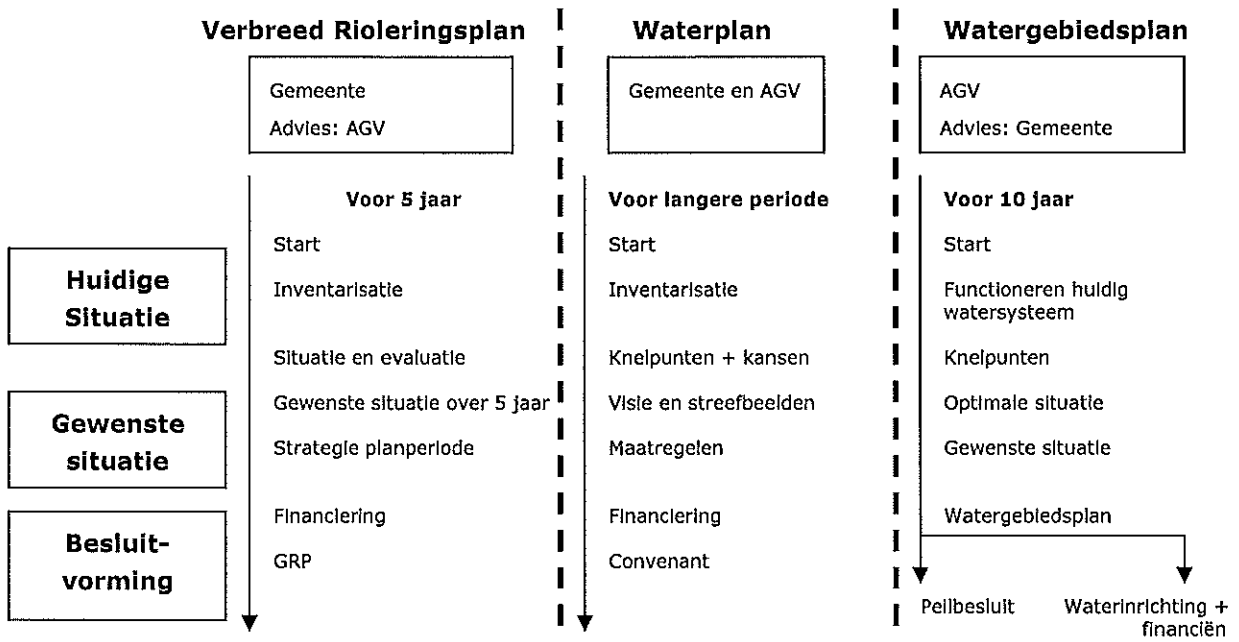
Verbreed Rioleringsplan

Gemeente
Advies: AGV

Voor 5 jaar
Start
Inventarisatie
Situatie en evaluatie
Gewenste situatie over 5 jaar
Strategie planperiode
Financiering
GRP

Waterplan

Gemeente en AGV

Voor langere periode
Start
Inventarisatie
Knelpunten + kansen
Visie en streefbeelden
Maatregelen
Financiering
Convenant

Watergebiedsplan

AGV
Advies: Gemeente

Voor 10 jaar
Start
Functioneren huidig watersysteem
Knelpunten
Optimale situatie
Gewenste situatie
Watergebiedsplan
Peilbesluit
Waterinrichting + financiën

Huidige Situatie

Gewenste situatie

Besluitvorming